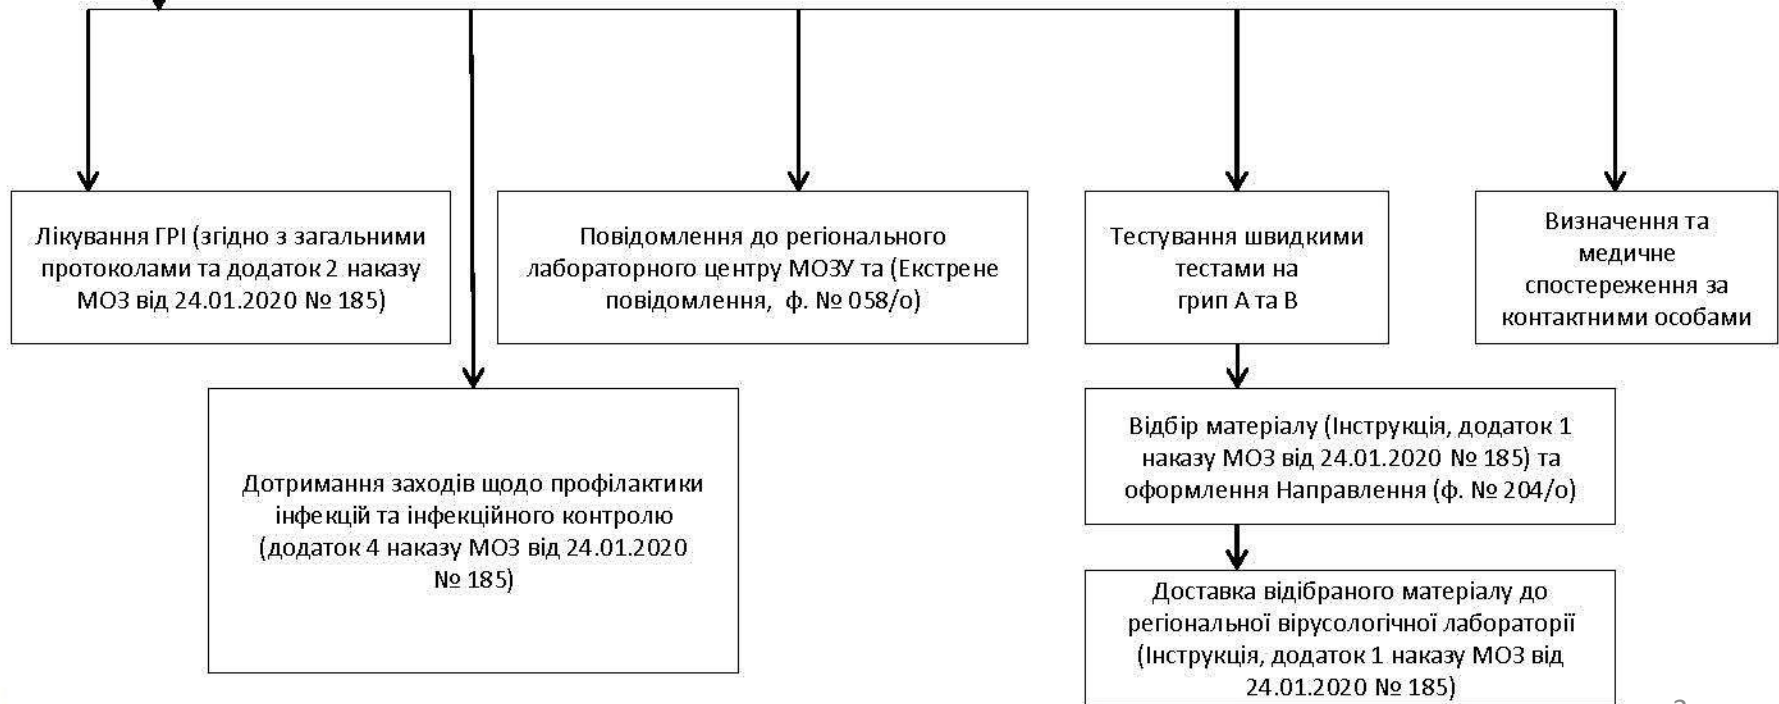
Лікування ГРІ (згідно з загальними протоколами та додаток 2 наказу МОЗ від 24.01.2020 № 185)

Повідомлення до регіонального лабораторного центру МОЗУ та (Екстрене повідомлення, ф. № 058/о)

Тестування швидкими тестами на грип А та В

Визначення та медичне спостереження за контактними особами

Дотримання заходів щодо профілактики інфекцій та інфекційного контролю (додаток 4 наказу МОЗ від 24.01.2020 № 185)

Відбір матеріалу (Інструкція, додаток 1 наказу МОЗ від 24.01.2020 № 185) та оформлення Направлення (ф. № 204/о)

Доставка відібраного матеріалу до регіональної вірусологічної лабораторії (Інструкція, додаток 1 наказу МОЗ від 24.01.2020 № 185)

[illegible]